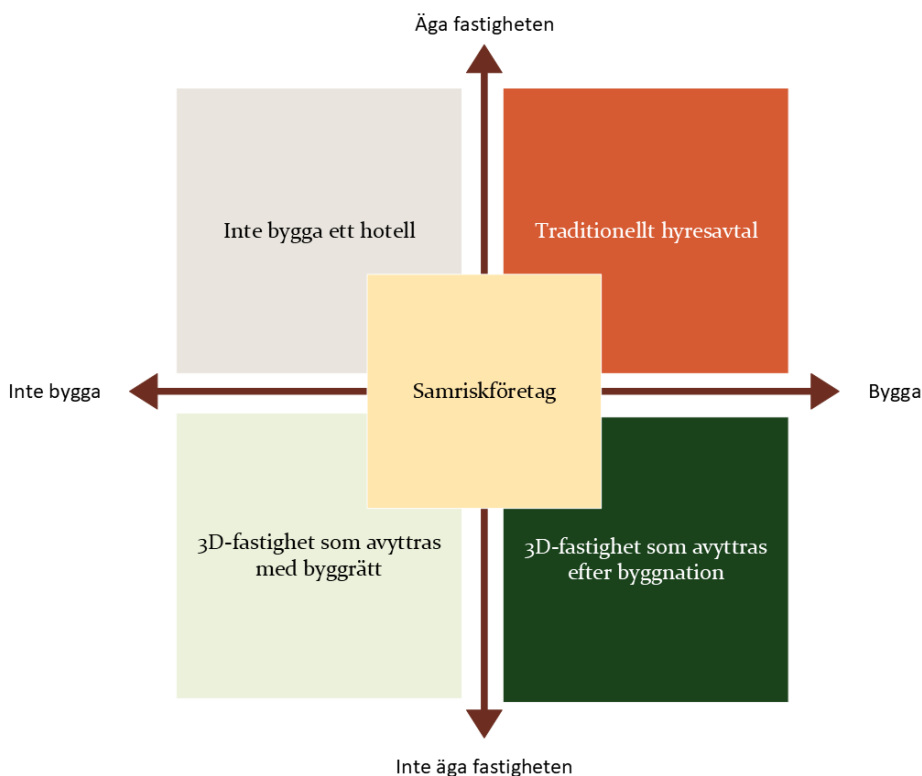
Äga fastigheten

Inte bygga ett hotell

Traditionellt hyresavtal

Inte bygga

Samriskföretag

Bygga

3D-fastighet som avyttras med byggrätt

3D-fastighet som avyttras efter byggnation

Inte äga fastigheten